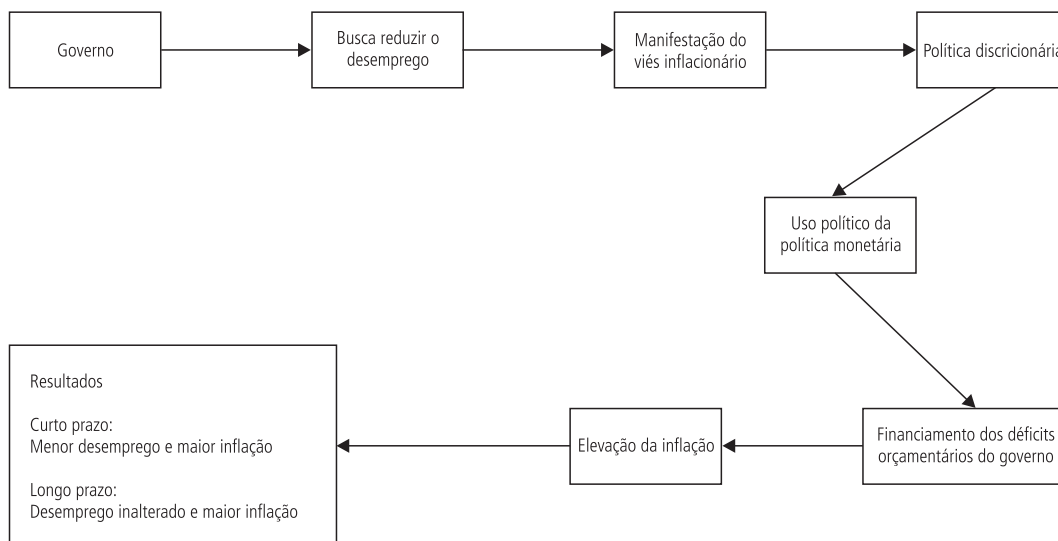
Governo

Busca reduzir o desemprego

Manifestação do viés inflacionário

Política discricionária

Uso político da política monetária

Financiamento dos déficits orçamentários do governo

Elevação da inflação

Resultados

Curto prazo:
Menor desemprego e maior inflação

Longo prazo:
Desemprego inalterado e maior inflação